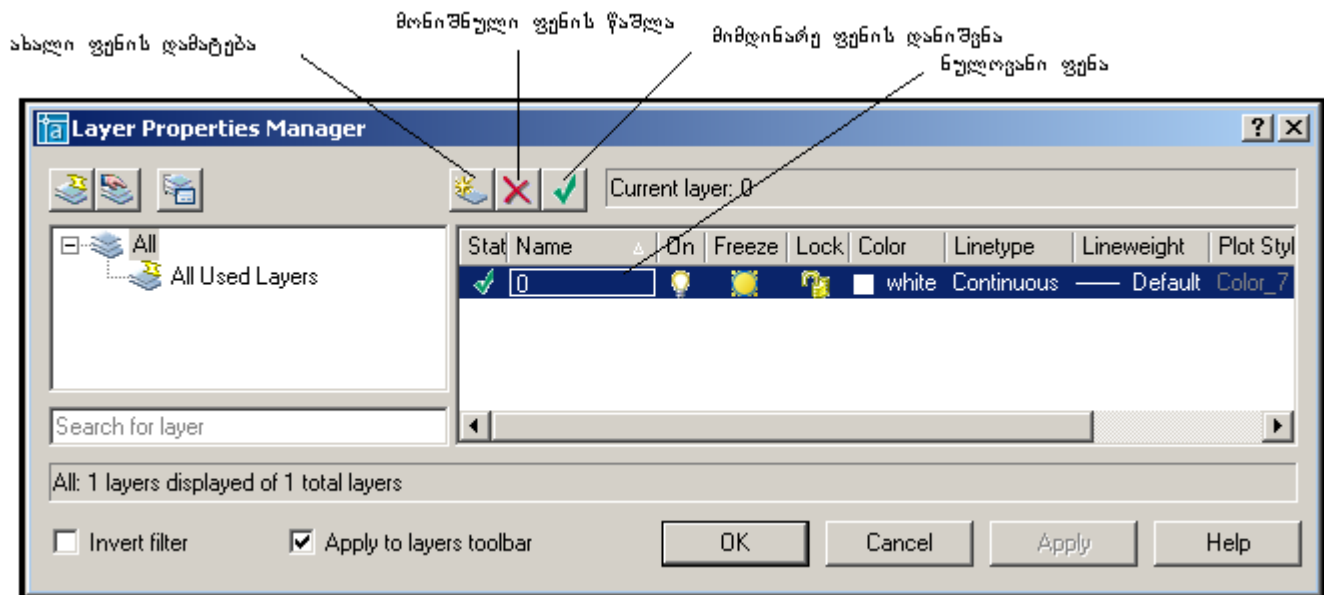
მონიშნული ფენის წაშლა

ახალი ფენის დამატება

მიმდინარე ფენის დანიშვნა

ნულოვანი ფენა

Layer Properties Manager

?

Current layer: 0

All

All Used Layers

| Stat | Name | On | Freeze | Lock | Color | Linetype | Lineweight | Plot Styl |
|---|---|---|---|---|---|---|---|---|
| | 0 | | | | white | Continuous | —— Default | Color_7 |

Search for layer

All: 1 layers displayed of 1 total layers

Invert filter

Apply to layers toolbar

OK

Cancel

Apply

Help